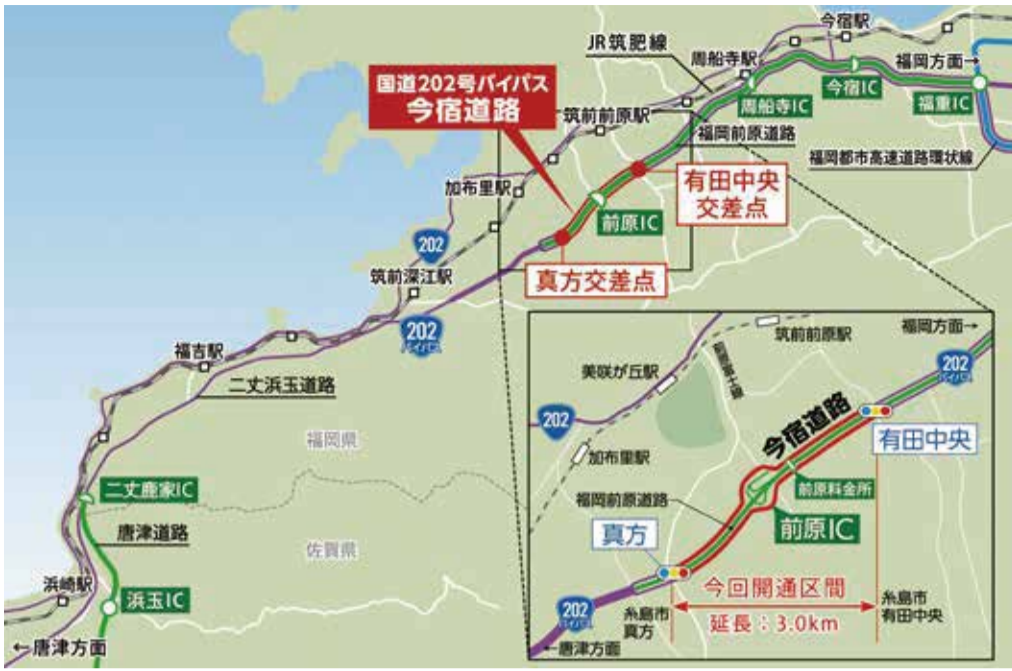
今宿駅
JR筑肥線
周船寺駅
福岡方面→
国道202号バイパス
今宿道路
筑前前原駅
周船寺IC
今宿IC
福重IC
福岡前原道路
福岡都市高速道路環状線
加布里駅
有田中央
交差点
前原IC
202
筑前深江駅
真方交差点
202
バイパス
福吉駅
二丈浜玉道路
福岡県
二丈鹿家IC
唐津道路
佐賀県
浜崎駅
浜玉IC
←唐津方面

筑前前原駅
福岡方面→
202
バイパス
美咲が丘駅
202
今宿道路
有田中央
加布里駅
福岡前原道路
前原料金所
前原IC
真方
今回開通区間
202
バイパス
糸島市
真方
延長：3.0km
糸島市
有田中央
←唐津方面